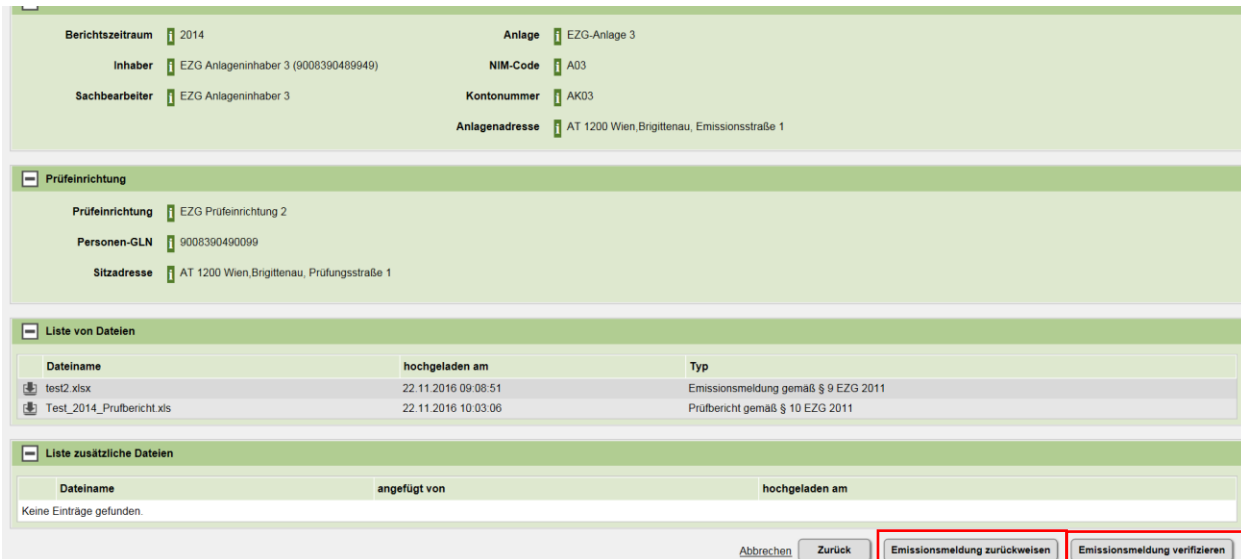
Berichtszeitraum i 2014

Anlage i EZG-Anlage 3

Inhaber i EZG Anlageninhaber 3 (9008390489949)

NIM-Code i A03

Sachbearbeiter i EZG Anlageninhaber 3

Kontonummer i AK03

Anlagenadresse i AT 1200 Wien,Brigittenau, Emissionsstraße 1

Prüfeinrichtung

Prüfeinrichtung i EZG Prüfeinrichtung 2

Personen-GLN i 9008390490099

Sitzadresse i AT 1200 Wien,Brigittenau, Prüfungsstraße 1

Liste von Dateien

| Dateiname | hochgeladen am | Typ |
|---|---|---|
| test2.xlsx | 22.11.2016 09:08:51 | Emissionsmeldung gemäß § 9 EZG 2011 |
| Test_2014_Prufbericht.xls | 22.11.2016 10:03:06 | Prüfbericht gemäß § 10 EZG 2011 |

Liste zusätzliche Dateien

| Dateiname | angefügt von | hochgeladen am |
|---|---|---|
| Keine Einträge gefunden. | | |

Abbrechen Zurück Emissionsmeldung zurückweisen Emissionsmeldung verifizieren